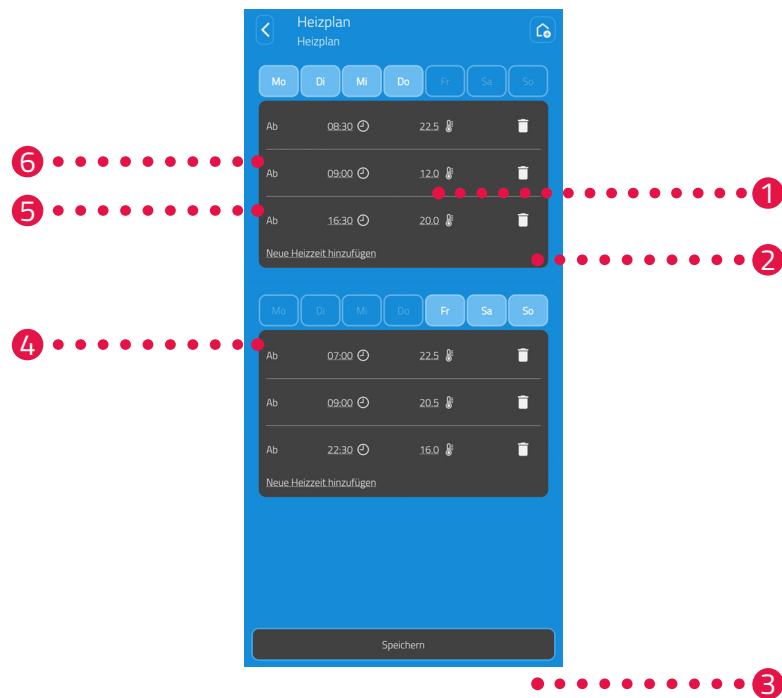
Heizplan
Heizplan

Mo Di Mi Do Fr Sa So

| | | |
|---|---|---|
| Ab | 08:30 | 22.5 |
| Ab | 09:00 | 12.0 |
| Ab | 16:30 | 20.0 |

Neue Heizzeit hinzufügen

6
5
1
2

Mo Di Mi Do Fr Sa So

4

| | | |
|---|---|---|
| Ab | 07:00 | 22.5 |
| Ab | 09:00 | 20.5 |
| Ab | 22:30 | 16.0 |

Neue Heizzeit hinzufügen

Speichern

3